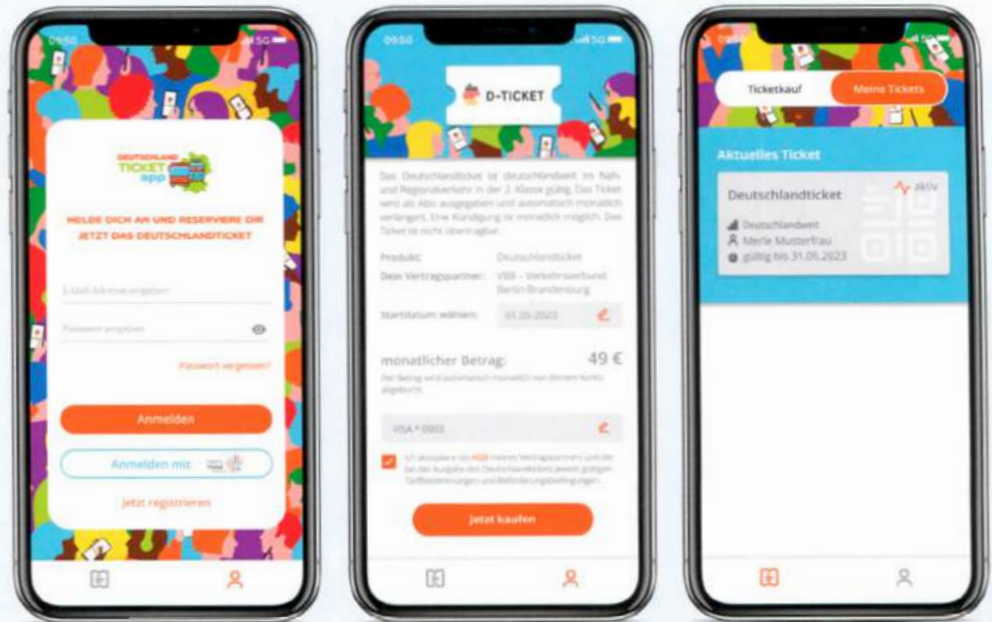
09:50

DEUTSCHLAND TICKET app

MELDE DICH AN UND RESERVIERE DIR JETZT DAS DEUTSCHLANDTICKET

E-Mail-Adresse eingeben

Passwort eingeben

Passwort vergessen?

Anmelden

Anmelden mit

Jetzt registrieren

09:50

D-TICKET

Das Deutschlandticket ist deutschlandweit im Nah- und Regionalverkehr in der 2. Klasse gültig. Das Ticket wird als Abo ausgegeben und automatisch monatlich verlängert. Eine Kündigung ist monatlich möglich. Das Ticket ist nicht übertragbar.

Produkt: Deutschlandticket

Dein Vertragspartner: VBB – Verkehrsverbund Berlin-Brandenburg

Startdatum wählen: 01.05.2023

monatlicher Betrag: 49 €

Der Betrag wird automatisch monatlich von deinem Konto abgebucht.

VISA * 0003

Ich akzeptiere die AGB meines Vertragspartners und die bei der Ausgabe des Deutschlandtickets jeweils gültigen Tarifbestimmungen und Beförderungsbedingungen.

Jetzt kaufen

Ticketkauf

Meine Tickets

Aktuelles Ticket

Deutschlandticket

aktiv

Deutschlandweit

Merle Musterfrau

gültig bis 31.05.2023